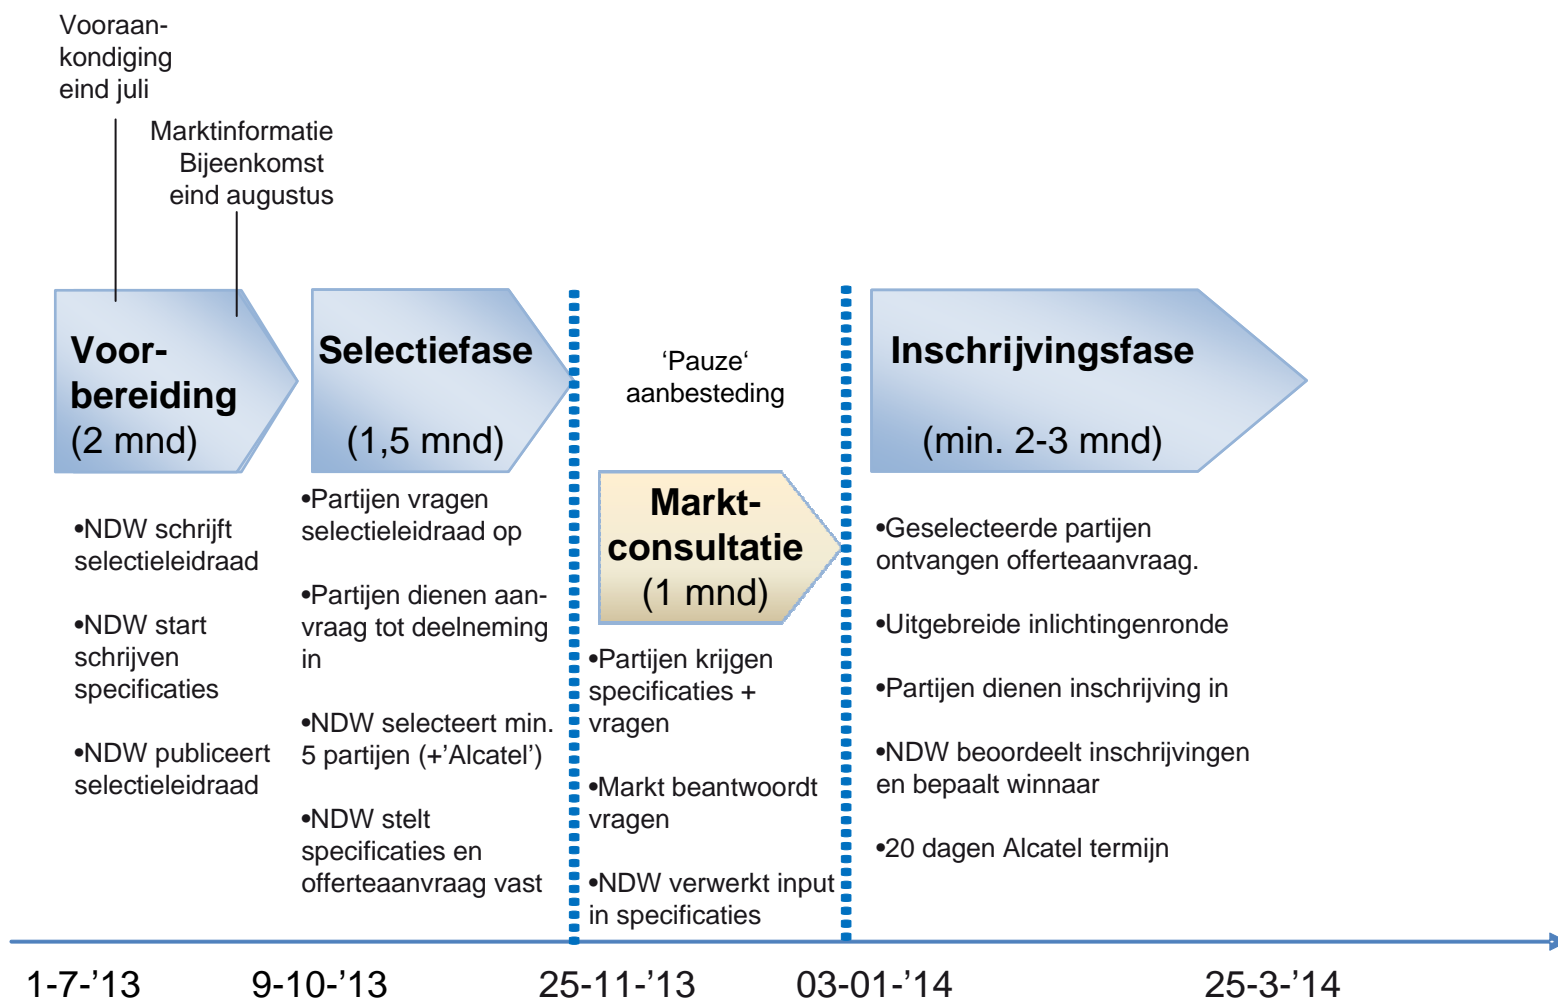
Vooraankondiging eind juli

Marktinformatie Bijeenkomst eind augustus

Voorbereiding (2 mnd)

Selectiefase (1,5 mnd)

'Pauze' aanbesteding

Inschrijvingsfase (min. 2-3 mnd)

•NDW schrijft selectieleidraad

•NDW start schrijven specificaties

•NDW publiceert selectieleidraad

•Partijen vragen selectieleidraad op

•Partijen dienen aanvraag tot deelneming in

•NDW selecteert min. 5 partijen (+'Alcatel')

•NDW stelt specificaties en offerteaanvraag vast

Marktconsultatie (1 mnd)

•Partijen krijgen specificaties + vragen

•Markt beantwoordt vragen

•NDW verwerkt input in specificaties

•Geselecteerde partijen ontvangen offerteaanvraag.

•Uitgebreide inlichtingenronde

•Partijen dienen inschrijving in

•NDW beoordeelt inschrijvingen en bepaalt winnaar

•20 dagen Alcatel termijn

1-7-'13 9-10-'13 25-11-'13 03-01-'14 25-3-'14